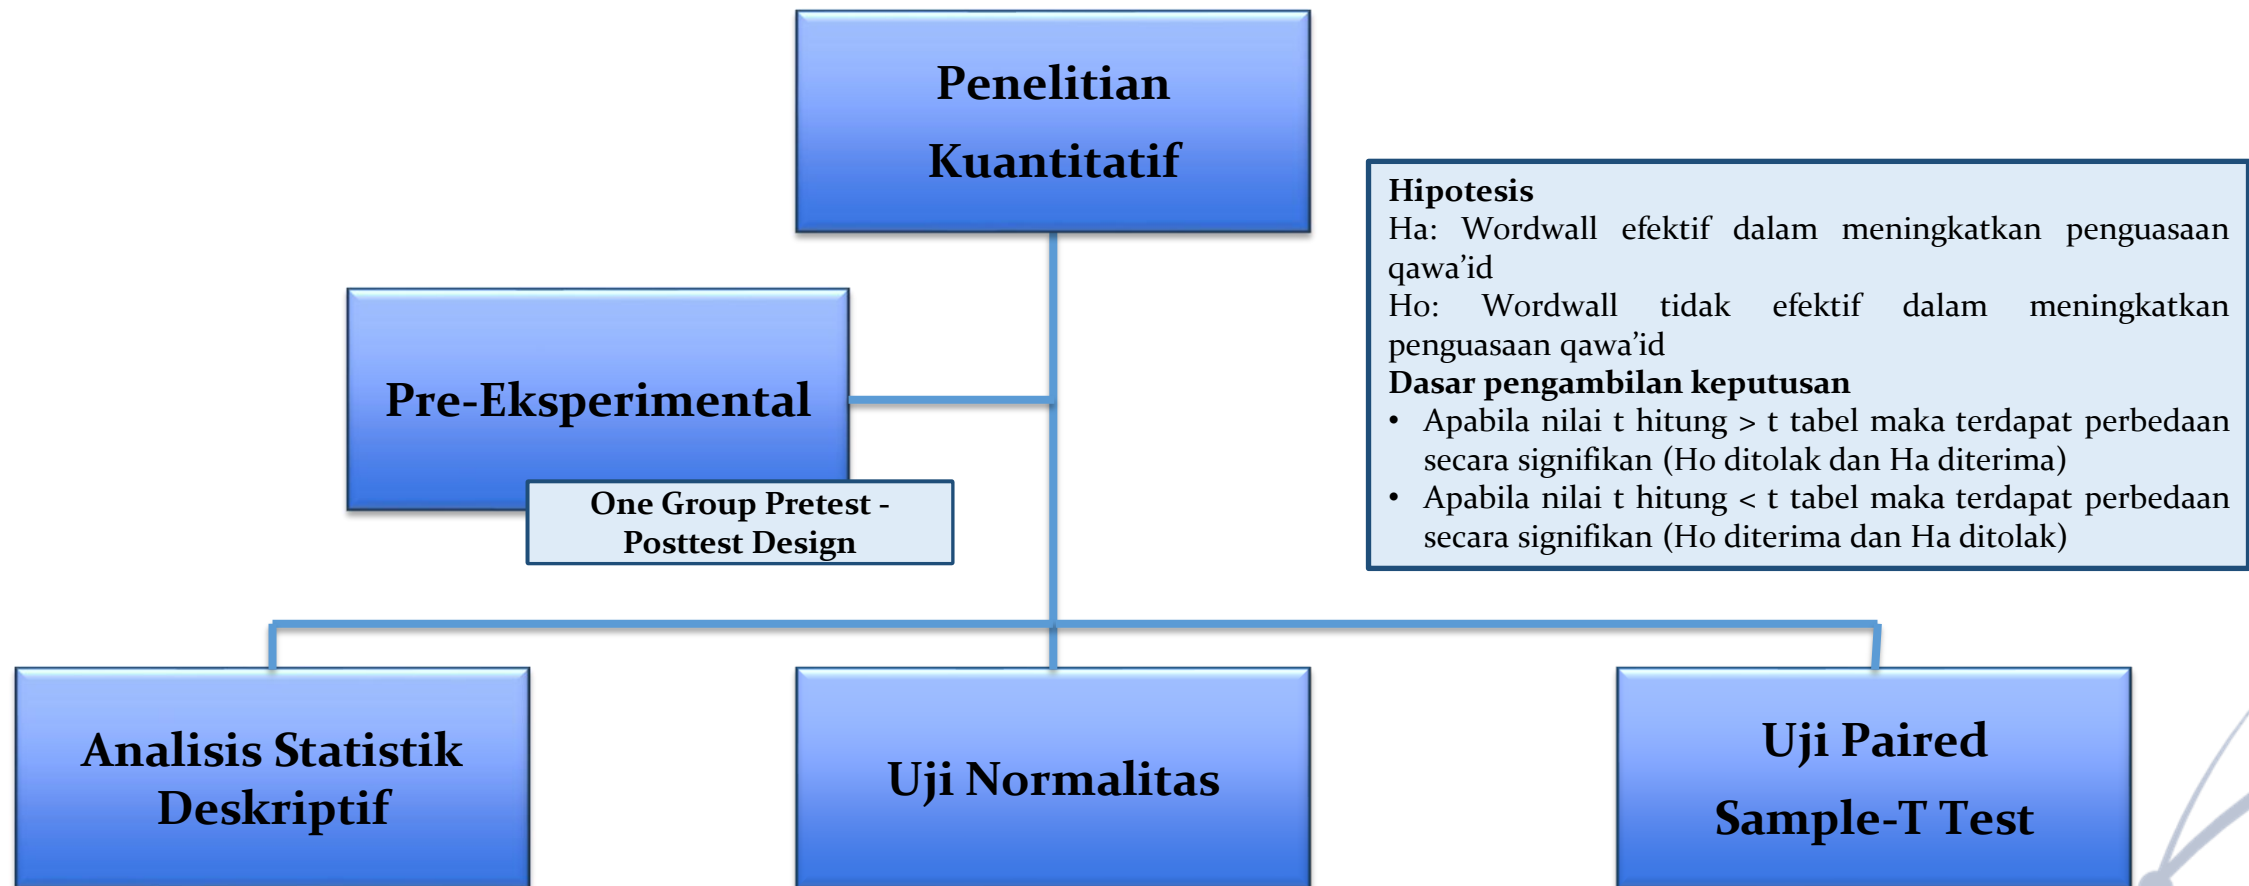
Penelitian Kuantitatif

Pre-Eksperimental

One Group Pretest - Posttest Design

Hipotesis
Ha: Wordwall efektif dalam meningkatkan penguasaan qawa'id
Ho: Wordwall tidak efektif dalam meningkatkan penguasaan qawa'id
Dasar pengambilan keputusan
• Apabila nilai t hitung > t tabel maka terdapat perbedaan secara signifikan (Ho ditolak dan Ha diterima)
• Apabila nilai t hitung < t tabel maka terdapat perbedaan secara signifikan (Ho diterima dan Ha ditolak)

Analisis Statistik Deskriptif

Uji Normalitas

Uji Paired Sample-T Test